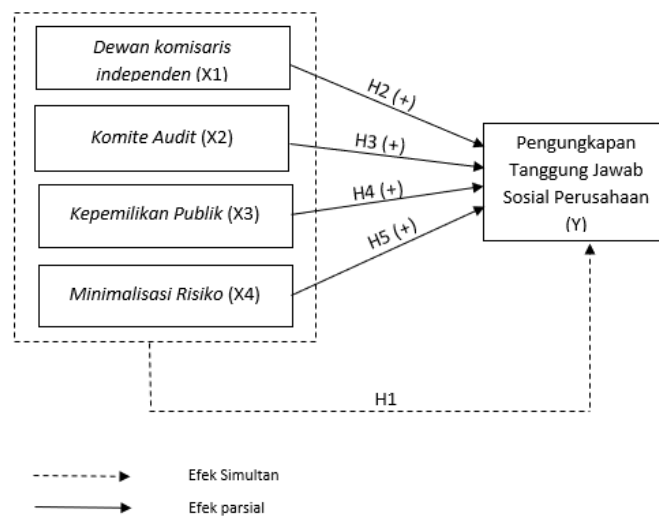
Dewan komisaris independen (X1)

Komite Audit (X2)

Kepemilikan Publik (X3)

Minimalisasi Risiko (X4)

H2 (+)

H3 (+)

H4 (+)

H5 (+)

Pengungkapan Tanggung Jawab Sosial Perusahaan (Y)

H1

Efek Simultan

Efek parsial